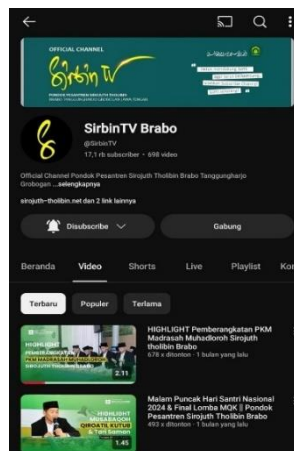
OFFICIAL CHANNEL

SirbinTV

SirbinTV Brabo
@SirbinTV
17,1 rb subscriber • 698 video

Official Channel Pondok Pesantren Sirojuth Tholibin Brabo Tanggungharjo Grobogan ...selengkapnya

sirojuth-tholibin.net dan 2 link lainnya

Disubscribe

Gabung

Beranda Video Shorts Live Playlist Ko

Terbaru Populer Terlama

HIGHLIGHT PEMBERANGKATAN PKM MADRASAH MUHADLOROH SIROJUTH THOLIBIN BRABO
2.11
HIGHLIGHT Pemberangkatan PKM Madrasah Muhadloroh Sirojuth tholibin Brabo
678 x ditonton • 1 bulan yang lalu

HIGHLIGHT MUSABAQOH QIROATIL KUTUB
1.45
Malam Puncak Hari Santri Nasional 2024 & Final Lomba MQK || Pondok Pesantren Sirojuth Tholibin Brabo
493 x ditonton • 1 bulan yang lalu